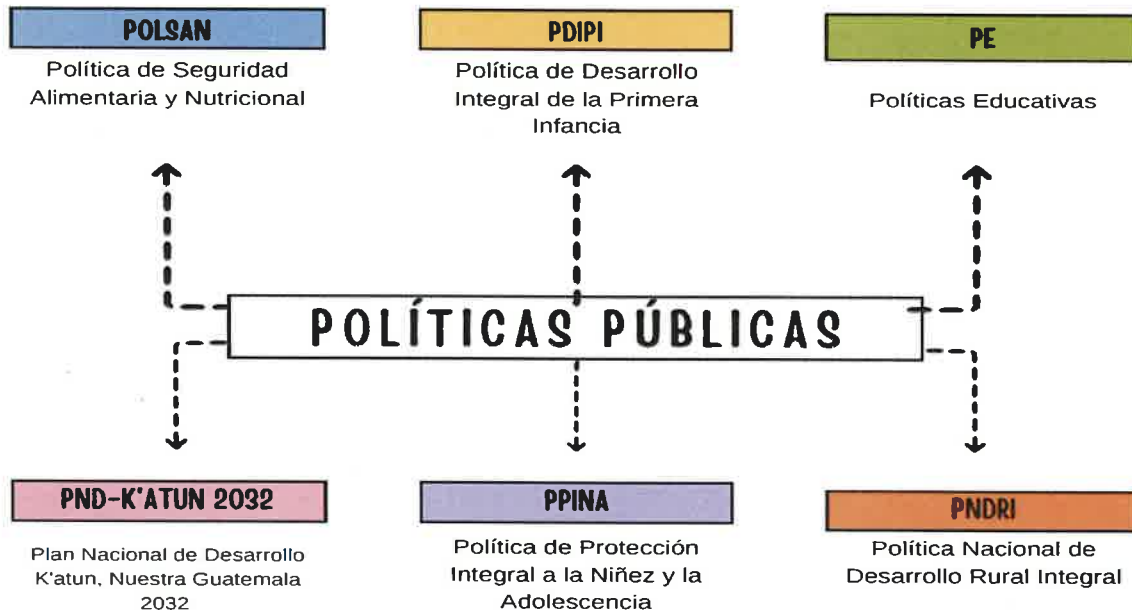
POLSAN
Política de Seguridad Alimentaria y Nutricional

PDIPI
Política de Desarrollo Integral de la Primera Infancia

PE
Políticas Educativas

POLÍTICAS PÚBLICAS

PND-K'ATUN 2032
Plan Nacional de Desarrollo K'atun, Nuestra Guatemala 2032

PPINA
Política de Protección Integral a la Niñez y la Adolescencia

PNDRI
Política Nacional de Desarrollo Rural Integral